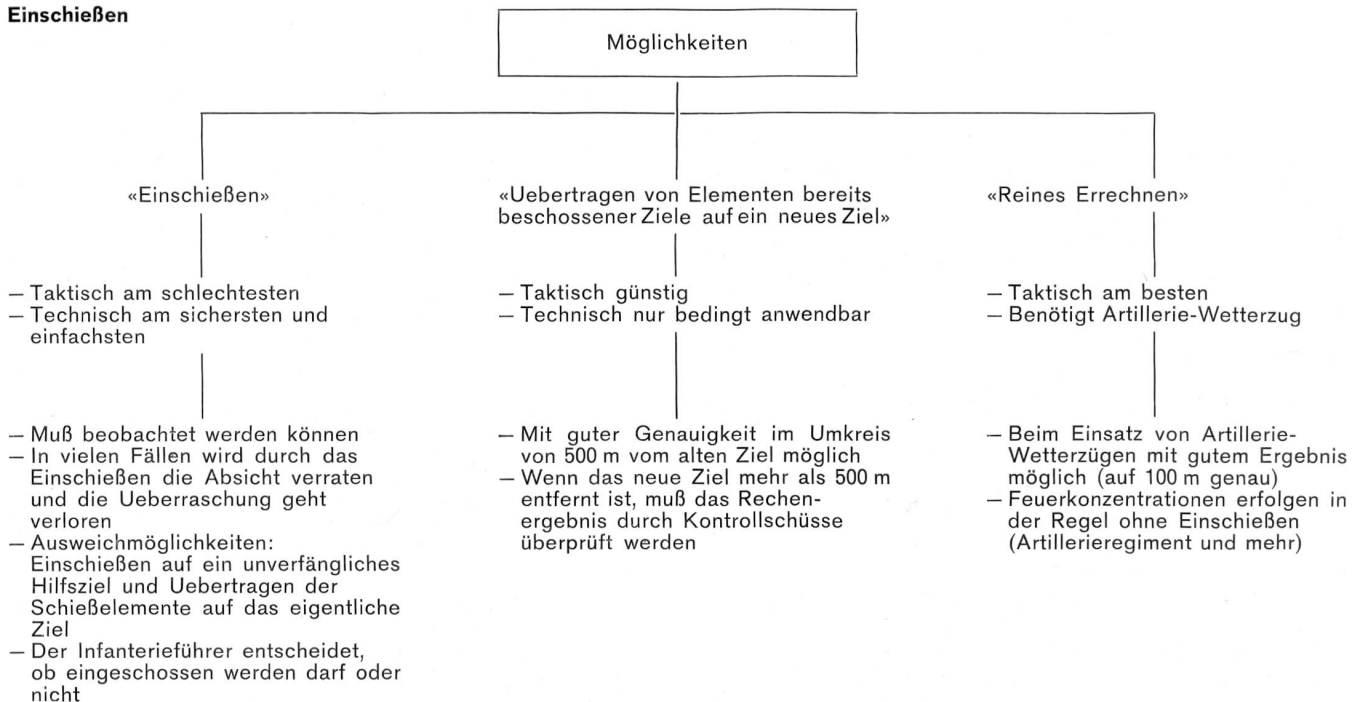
Einschießen

Möglichkeiten

«Einschießen»

– Taktisch am schlechtesten
– Technisch am sichersten und einfachsten

– Muß beobachtet werden können
– In vielen Fällen wird durch das Einschießen die Absicht verraten und die Ueberraschung geht verloren
– Ausweichmöglichkeiten: Einschießen auf ein unverfängliches Hilfsziel und Uebertragen der Schießelemente auf das eigentliche Ziel
– Der Infanterieführer entscheidet, ob eingeschossen werden darf oder nicht

«Uebertragen von Elementen bereits beschossener Ziele auf ein neues Ziel»

– Taktisch günstig
– Technisch nur bedingt anwendbar

– Mit guter Genauigkeit im Umkreis von 500 m vom alten Ziel möglich
– Wenn das neue Ziel mehr als 500 m entfernt ist, muß das Rechenergebnis durch Kontrollschüsse überprüft werden

«Reines Errechnen»

– Taktisch am besten
– Benötigt Artillerie-Wetterzug

– Beim Einsatz von Artillerie-Wetterzügen mit gutem Ergebnis möglich (auf 100 m genau)
– Feuerkonzentrationen erfolgen in der Regel ohne Einschießen (Artillerieregiment und mehr)